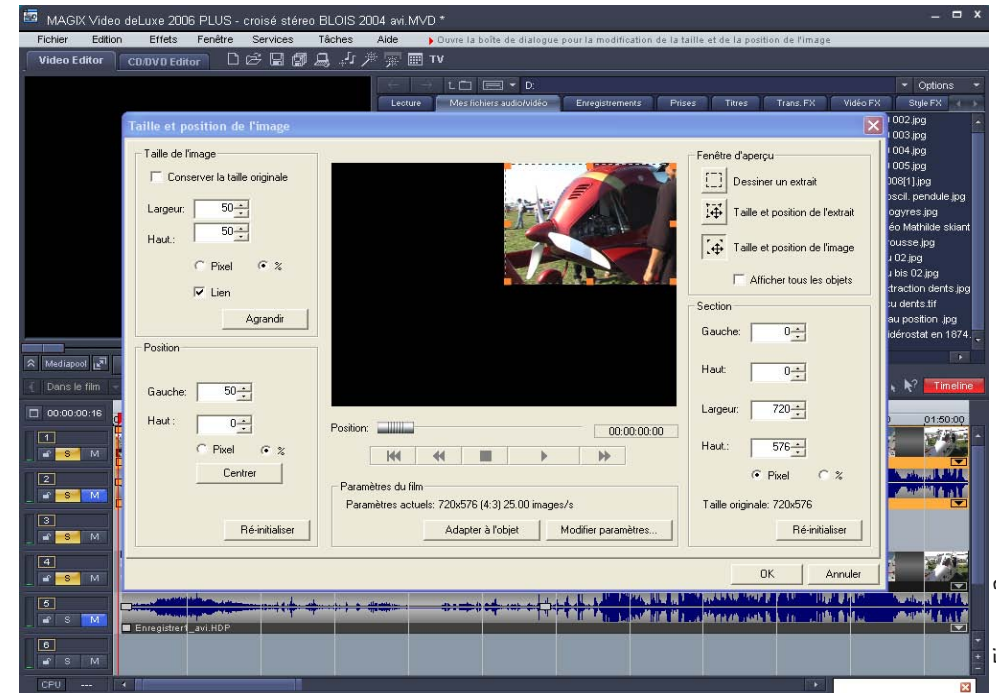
MAGIX Video deLuxe 2006 PLUS - croisé stéreo BLOIS 2004 avi.MVD *

Fichier Edition Effets Fenêtre Services Tâches Aide ▸ Ouvre la boîte de dialogue pour la modification de la taille et de la position de l'image

Video Editor CD/DVD Editor TV

D:

Options

Lecture Mes fichiers audio/vidéo Enregistrements Prises Titres Trans. FX Vidéo FX Style FX

002.jpg
003.jpg
004.jpg
005.jpg
008[1].jpg
oscil. pendule.jpg
ogyres.jpg
éo Mathilde skiant
rousse.jpg
u 02.jpg
u bis 02.jpg
xtraction dents.jpg
u dents.tif
au position .jpg
idérostat en 1874.

Taille et position de l'image

Taille de l'image

Conserver la taille originale

Largeur: 50

Haut.: 50

Pixel %

Lien

Agrandir

Position

Gauche: 50

Haut: 0

Pixel %

Centrer

Ré-initialiser

Position: 00:00:00:00

Paramètres du film

Paramètres actuels: 720x576 (4:3) 25.00 images/s

Adapter à l'objet Modifier paramètres...

Fenêtre d'aperçu

Dessiner un extrait

Taille et position de l'extrait

Taille et position de l'image

Afficher tous les objets

Section

Gauche: 0

Haut: 0

Largeur: 720

Haut.: 576

Pixel %

Taille originale: 720x576

Ré-initialiser

OK Annuler

Mediapool

Dans le film

00:00:00:16

1 S M
2 S M
3 S M
4 S M
5 S M
6 S M

Timeline

01:50:00

Enregistrer1_avi.HDP

CPU ---